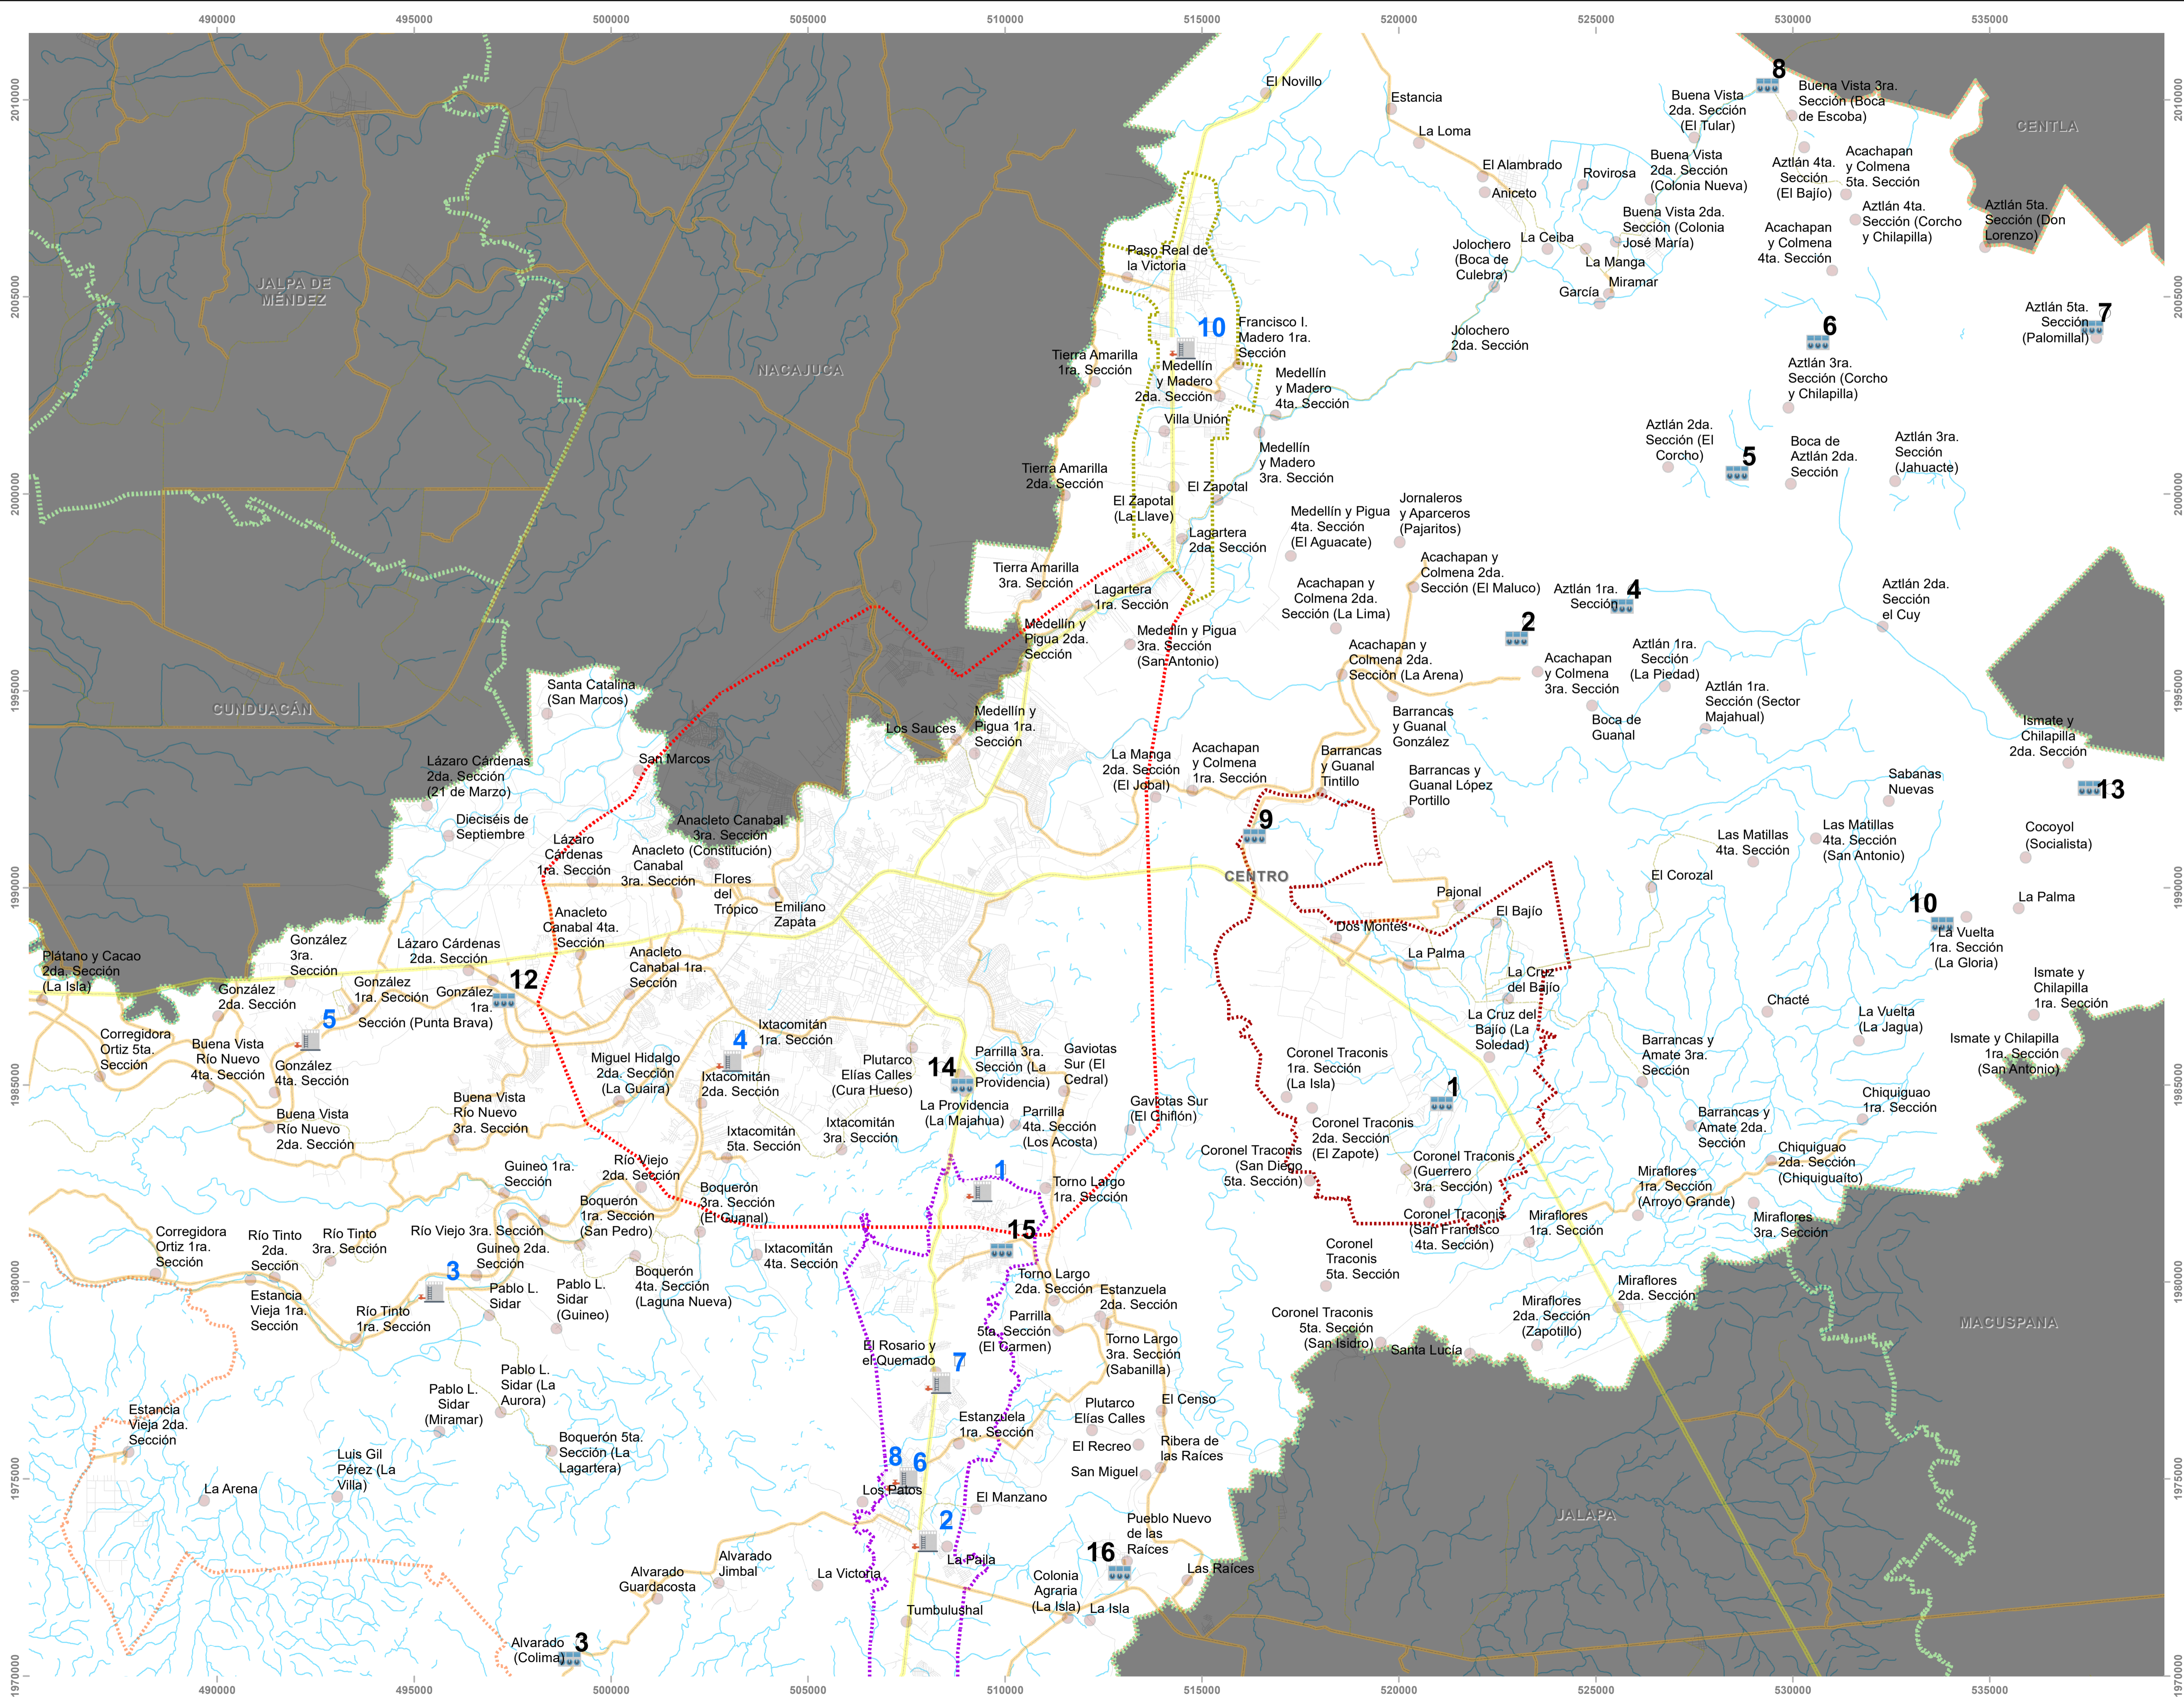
490000 495000 500000 505000 510000 515000 520000 525000 530000 535000

2010000 2005000 2000000 1995000 1990000 1985000 1980000 1975000 1970000

JALPA DE MÉNDEZ
NACAJUCA
CUNDUACÁN
CENTLA
CENTRO
MACUSPANA
JALAPA

El Novillo
Estancia
La Loma
El Alambrado
Aniceto
Rovirosa
Buena Vista 2da. Sección (El Tular)
8
Buena Vista 3ra. Sección (Boca de Escoba)
Buena Vista 2da. Sección (Colonia Nueva)
Aztlán 4ta. Sección (El Bajío)
Acachapan y Colmena 5ta. Sección
Buena Vista 2da. Sección (Colonia José María)
Aztlán 4ta. Sección (Corcho y Chilapilla)
Aztlán 5ta. Sección (Don Lorenzo)
Jolochero (Boca de Culebra)
La Ceiba
La Manga
García
Miramar
Acachapan y Colmena 4ta. Sección
Paso Real de la Victoria
Aztlán 5ta. Sección (Palomillal)
7
10
Francisco I. Madero 1ra. Sección
Jolochero 2da. Sección
6
Aztlán 3ra. Sección (Corcho y Chilapilla)
Tierra Amarilla 1ra. Sección
Medellín y Madero 2da. Sección
Medellín y Madero 4ta. Sección
Villa Unión
Medellín y Madero 3ra. Sección
Aztlán 2da. Sección (El Corcho)
5
Boca de Aztlán 2da. Sección
Aztlán 3ra. Sección (Jahuacte)
Tierra Amarilla 2da. Sección
El Zapotal
El Zapotal (La Llave)
Jornaleros y Aparceros (Pajaritos)
Medellín y Pigua 4ta. Sección (El Aguacate)
Lagartera 2da. Sección
Acachapan y Colmena 2da. Sección (El Maluco)
Tierra Amarilla 3ra. Sección
Lagartera 1ra. Sección
Acachapan y Colmena 2da. Sección (La Lima)
Aztlán 1ra. Sección
4
Aztlán 2da. Sección el Cuy
2
Medellín y Pigua 2da. Sección
Medellín y Pigua 3ra. Sección (San Antonio)
Acachapan y Colmena 2da. Sección (La Arena)
Acachapan y Colmena 3ra. Sección
Aztlán 1ra. Sección (La Piedad)
Santa Catalina (San Marcos)
Los Sauces
Medellín y Pigua 1ra. Sección
Boca de Guanal
Aztlán 1ra. Sección (Sector Majahual)
Barrancas y Guanal González
Ismate y Chilapilla 2da. Sección
San Marcos
La Manga 2da. Sección (El Jobal)
Acachapan y Colmena 1ra. Sección
Barrancas y Guanal Tintillo
Barrancas y Guanal López Portillo
Sabanas Nuevas
13
Lázaro Cárdenas 2da. Sección (21 de Marzo)
9
Dieciséis de Septiembre
Anacleto Canabal 3ra. Sección
Lázaro Cárdenas 1ra. Sección
Anacleto Canabal 3ra. Sección
Anacleto (Constitución)
Las Matillas 4ta. Sección
Las Matillas 4ta. Sección (San Antonio)
Cocoyol (Socialista)
Flores del Trópico
Emiliano Zapata
El Corozal
Pajonal
La Palma
Anacleto Canabal 4ta. Sección
El Bajío
10
Ismate y Chilapilla 1ra. Sección
La Vuelta 1ra. Sección (La Gloria)
Dos Montes
La Palma
Plátano y Cacao 2da. Sección (La Isla)
González 3ra. Sección
Lázaro Cárdenas 2da. Sección
Anacleto Canabal 1ra. Sección
La Cruz del Bajío
Chacté
La Vuelta (La Jagua)
González 2da. Sección
González 1ra. Sección
González 1ra.
12
Sección (Punta Brava)
La Cruz del Bajío (La Soledad)
Ismate y Chilapilla 1ra. Sección (San Antonio)
5
Ixtacomitán 1ra. Sección
4
Corregidora Ortiz 5ta. Sección
Buena Vista Río Nuevo 4ta. Sección
González 4ta. Sección
Miguel Hidalgo 2da. Sección (La Guaira)
Ixtacomitán 2da. Sección
Plutarco Elías Calles (Cura Hueso)
14
Parrilla 3ra. Sección (La Providencia)
Gaviotas Sur (El Cedral)
Coronel Traconis 1ra. Sección (La Isla)
Barrancas y Amate 3ra. Sección
1
Buena Vista Río Nuevo 2da. Sección
Buena Vista Río Nuevo 3ra. Sección
La Providencia (La Majahua)
Parrilla 4ta. Sección (Los Acosta)
Gaviotas Sur (El Chiflón)
Chiquiguao 1ra. Sección
Ixtacomitán 5ta. Sección
Ixtacomitán 3ra. Sección
Coronel Traconis 2da. Sección (El Zapote)
Barrancas y Amate 2da. Sección
Guineo 1ra. Sección
Río Viejo 2da. Sección
Coronel Traconis (San Diego 5ta. Sección)
Coronel Traconis (Guerrero 3ra. Sección)
Chiquiguao 2da. Sección (Chiquiguaíto)
1
Torno Largo 1ra. Sección
Boquerón 1ra. Sección (San Pedro)
Boquerón 3ra. Sección (El Guanal)
Miraflores 1ra. Sección (Arroyo Grande)
Coronel Traconis (San Francisco 4ta. Sección)
Miraflores 1ra. Sección
Miraflores 3ra. Sección
Corregidora Ortiz 1ra. Sección
Río Tinto 2da. Sección
Río Tinto 3ra. Sección
Río Viejo 3ra. Sección
15
Guineo 2da. Sección
Ixtacomitán 4ta. Sección
Coronel Traconis 5ta. Sección
3
Torno Largo 2da. Sección
Estanzuela 2da. Sección
Pablo L. Sidar
Pablo L. Sidar (Guineo)
Boquerón 4ta. Sección (Laguna Nueva)
Miraflores 2da. Sección
Miraflores 2da. Sección (Zapotillo)
Estancia Vieja 1ra. Sección
Río Tinto 1ra. Sección
Parrilla 5ta. Sección (El Carmen)
Torno Largo 3ra. Sección (Sabanilla)
Coronel Traconis 5ta. Sección (San Isidro)
Santa Lucía
El Rosario y el Quemado
7
Pablo L. Sidar (La Aurora)
Pablo L. Sidar (Miramar)
Plutarco Elías Calles
El Censo
Estanzuela 1ra. Sección
Estancia Vieja 2da. Sección
El Recreo
Ribera de las Raíces
Boquerón 5ta. Sección (La Lagartera)
8
6
Luis Gil Pérez (La Villa)
San Miguel
La Arena
Los Patos
El Manzano
2
Pueblo Nuevo de las Raíces
16
La Paila
Alvarado Jimbal
Alvarado Guardacosta
La Victoria
Colonia Agraria (La Isla)
Las Raíces
Tumbulushal
La Isla
Alvarado (Colima)
3